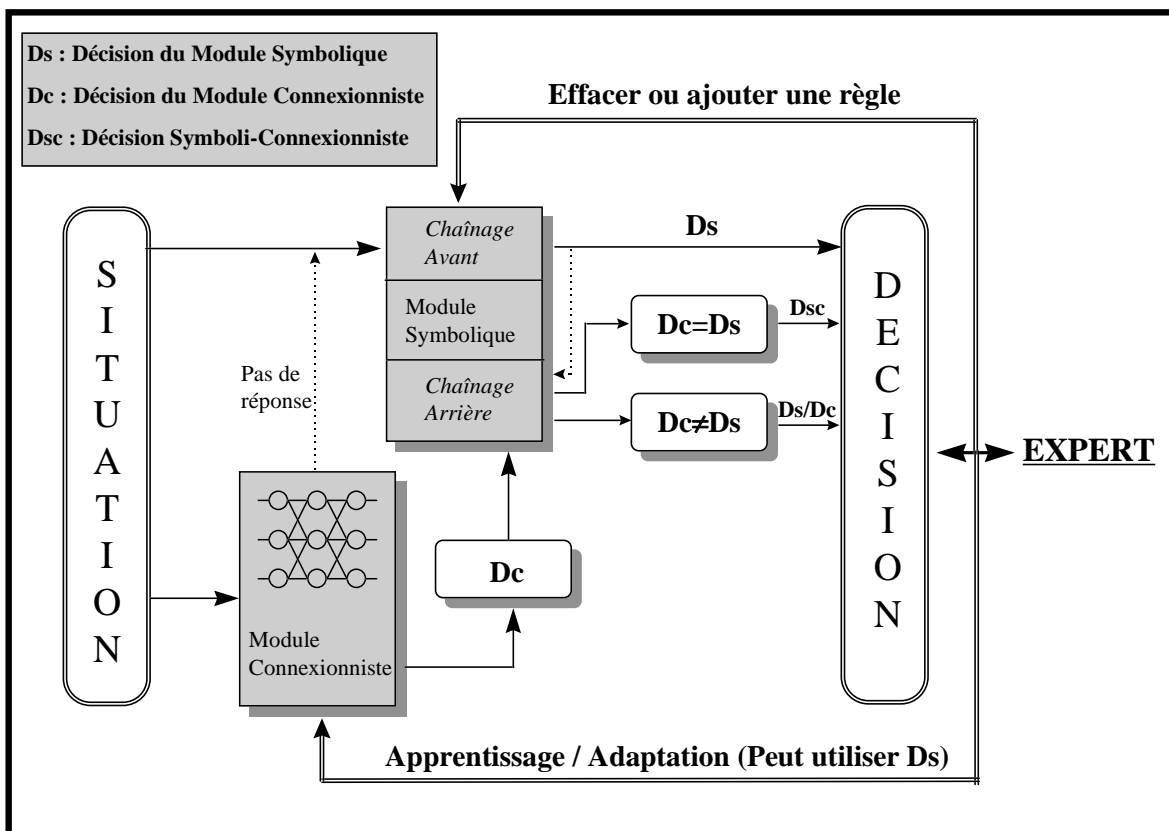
Ds : Décision du Module Symbolique

Dc : Décision du Module Connexionniste

Dsc : Décision Symboli-Connexionniste

Effacer ou ajouter une règle

SITUATION

Chaînage Avant

Module Symbolique

Chaînage Arrière

Ds

Dc=Ds

Dsc

Dc≠Ds

Ds/Dc

DECISION

EXPERT

Pas de réponse

Module Connexionniste

Dc

Apprentissage / Adaptation (Peut utiliser Ds)